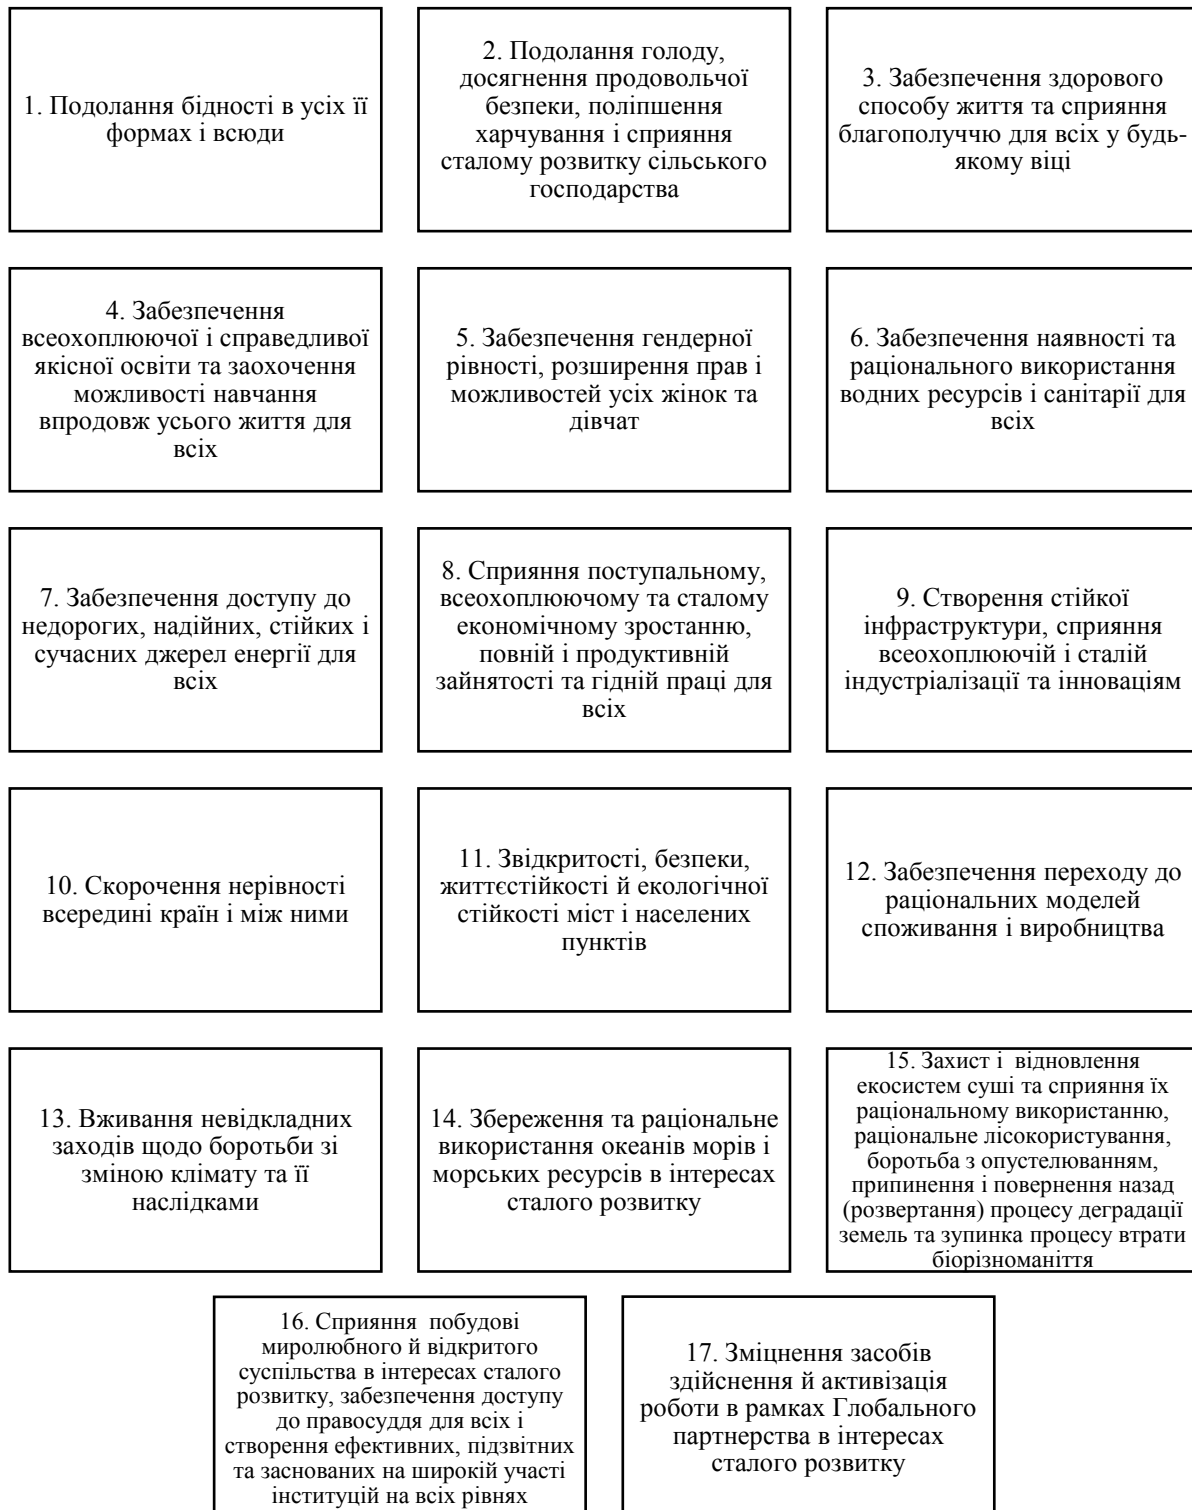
1. Подолання бідності в усіх її формах і всюди

2. Подолання голоду, досягнення продовольчої безпеки, поліпшення харчування і сприяння сталому розвитку сільського господарства

3. Забезпечення здорового способу життя та сприяння благополуччю для всіх у будь-якому віці

4. Забезпечення всеохоплюючої і справедливої якісної освіти та заохочення можливості навчання впродовж усього життя для всіх

5. Забезпечення гендерної рівності, розширення прав і можливостей усіх жінок та дівчат

6. Забезпечення наявності та раціонального використання водних ресурсів і санітарії для всіх

7. Забезпечення доступу до недорогих, надійних, стійких і сучасних джерел енергії для всіх

8. Сприяння поступальному, всеохоплюючому та сталому економічному зростанню, повній і продуктивній зайнятості та гідній праці для всіх

9. Створення стійкої інфраструктури, сприяння всеохоплюючій і сталій індустріалізації та інноваціям

10. Скорочення нерівності всередині країн і між ними

11. Звідкритості, безпеки, життєстійкості й екологічної стійкості міст і населених пунктів

12. Забезпечення переходу до раціональних моделей споживання і виробництва

13. Вживання невідкладних заходів щодо боротьби зі зміною клімату та її наслідками

14. Збереження та раціональне використання океанів морів і морських ресурсів в інтересах сталого розвитку

15. Захист і відновлення екосистем суші та сприяння їх раціональному використанню, раціональне лісокористування, боротьба з опустелюванням, припинення і повернення назад (розвертання) процесу деградації земель та зупинка процесу втрати біорізноманіття

16. Сприяння побудові миролюбного й відкритого суспільства в інтересах сталого розвитку, забезпечення доступу до правосуддя для всіх і створення ефективних, підзвітних та заснованих на широкій участі інституцій на всіх рівнях

17. Зміцнення засобів здійснення й активізація роботи в рамках Глобального партнерства в інтересах сталого розвитку